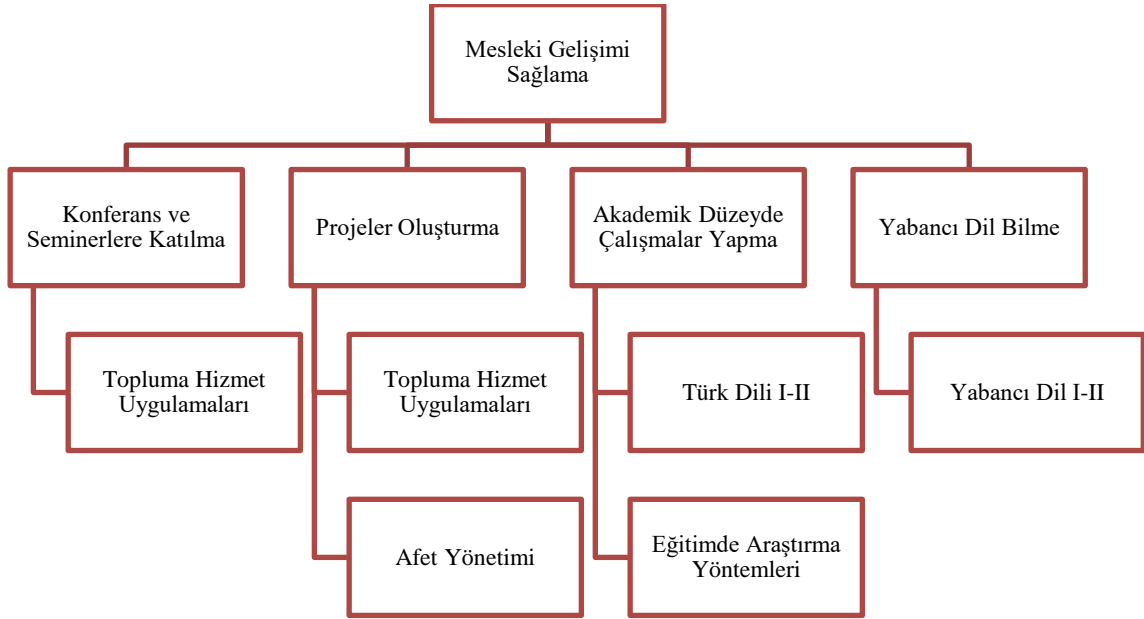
Mesleki Gelişimi Sağlama

Konferans ve Seminerlere Katılma

Topluma Hizmet Uygulamaları

Projeler Oluşturma

Topluma Hizmet Uygulamaları

Afet Yönetimi

Akademik Düzeyde Çalışmalar Yapma

Türk Dili I-II

Eğitimde Araştırma Yöntemleri

Yabancı Dil Bilme

Yabancı Dil I-II